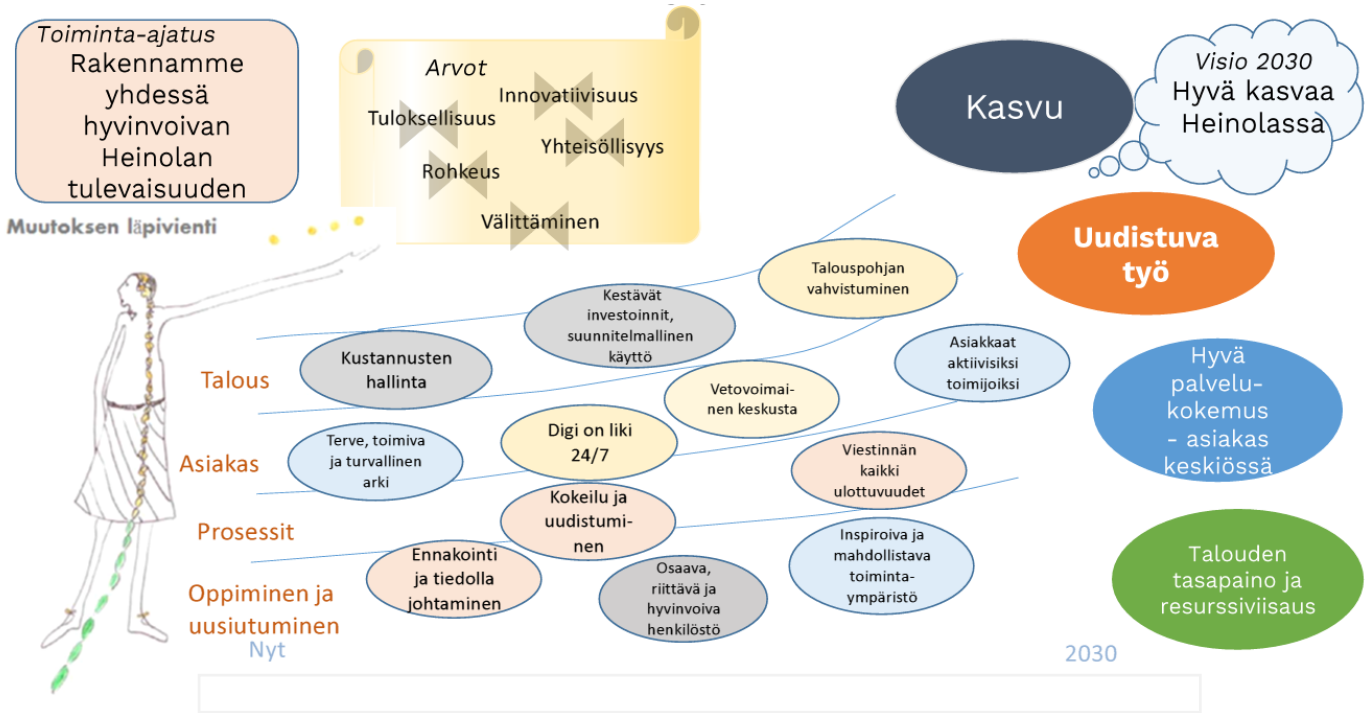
Toiminta-ajatus
Rakennamme yhdessä hyvinvoivan Heinolan tulevaisuuden

Arvot
Tuloksellisuus
Innovatiivisuus
Yhteisöllisyys
Rohkeus
Välittäminen

Kasvu

Visio 2030
Hyvä kasvaa Heinolassa

Uudistuva työ

Muutoksen läpivienti

Talouspohjan vahvistuminen

Kestävät investoinnit, suunnitelmallinen käyttö

Kustannusten hallinta

Asiakkaat aktiivisiksi toimijoiksi

Vetovoimainen keskusta

Hyvä palvelukokemus – asiakas keskiössä

Talous

Asiakas

Terve, toimiva ja turvallinen arki

Digi on liki 24/7

Viestinnän kaikki ulottuvuudet

Prosessit

Kokeilu ja uudistuminen

Inspiroiva ja mahdollistava toimintaympäristö

Ennakointi ja tiedolla johtaminen

Osaava, riittävä ja hyvinvoiva henkilöstö

Talouden tasapaino ja resurssiviisaus

Oppiminen ja uusiutuminen

Nyt

2030